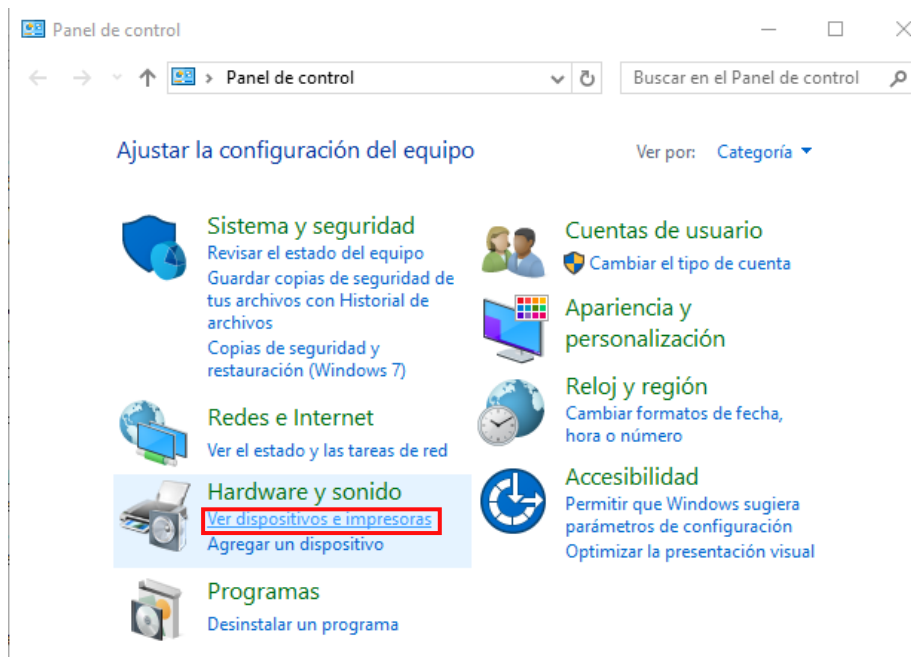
Panel de control

Panel de control

Buscar en el Panel de control

Ajustar la configuración del equipo

Ver por: Categoría

Sistema y seguridad
Revisar el estado del equipo
Guardar copias de seguridad de tus archivos con Historial de archivos
Copias de seguridad y restauración (Windows 7)

Redes e Internet
Ver el estado y las tareas de red

Hardware y sonido
Ver dispositivos e impresoras
Agregar un dispositivo

Programas
Desinstalar un programa

Cuentas de usuario
Cambiar el tipo de cuenta

Apariencia y personalización

Reloj y región
Cambiar formatos de fecha, hora o número

Accesibilidad
Permitir que Windows sugiera parámetros de configuración
Optimizar la presentación visual